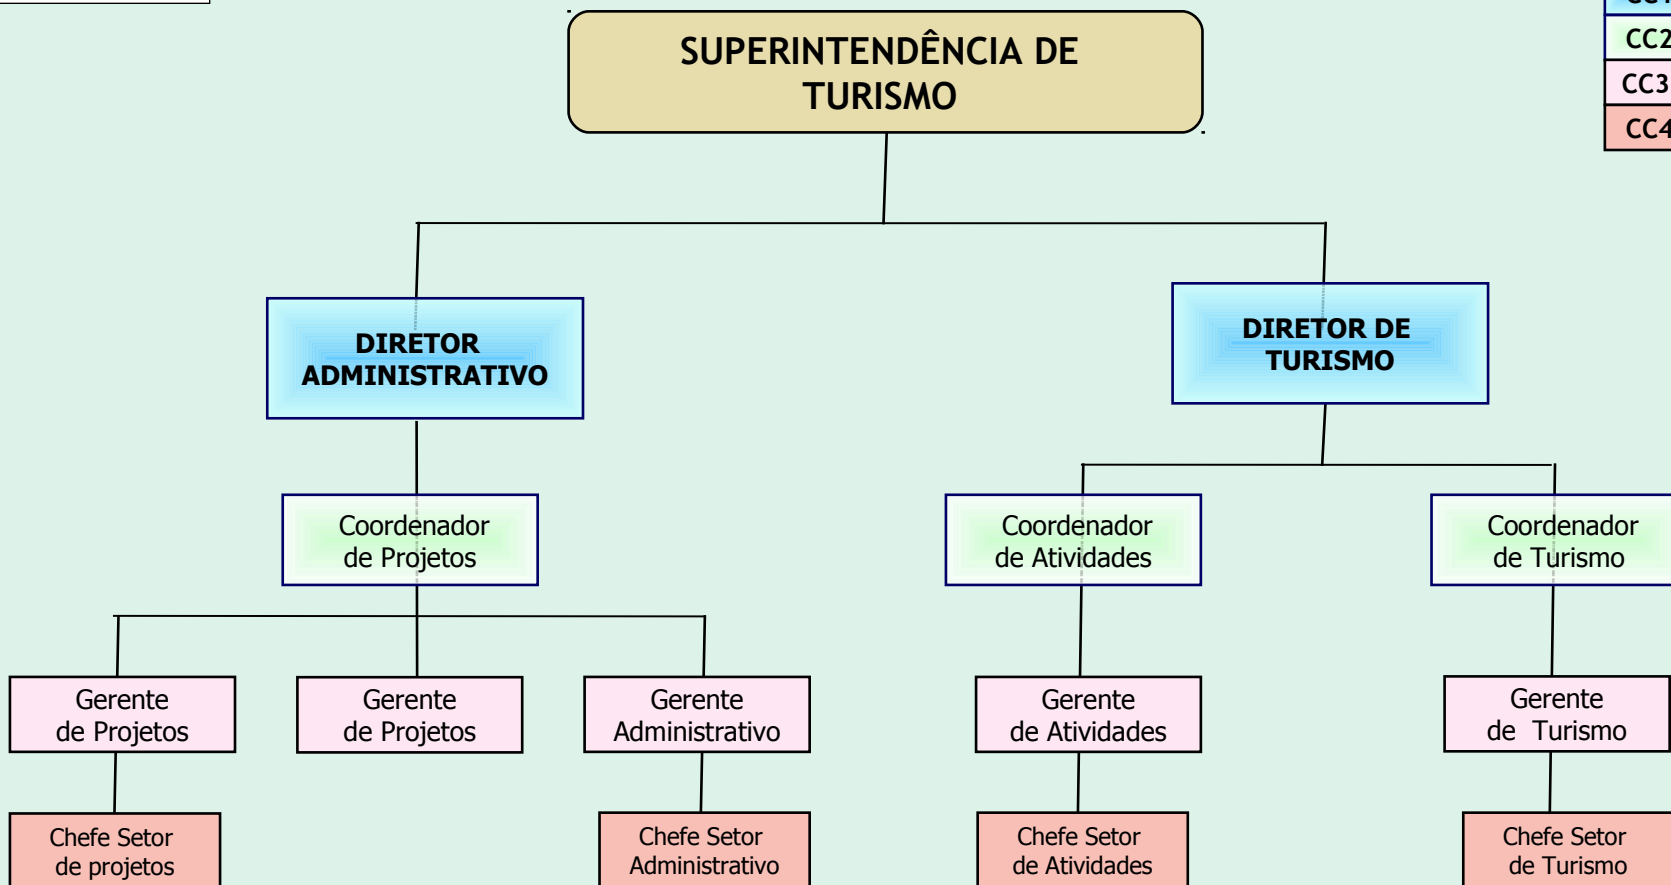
SUPERINTENDÊNCIA DE TURISMO

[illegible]
CC2
CC3
CC4

DIRETOR ADMINISTRATIVO

DIRETOR DE TURISMO

Coordenador de Projetos

Coordenador de Atividades

Coordenador de Turismo

Gerente de Projetos

Gerente de Projetos

Gerente Administrativo

Gerente de Atividades

Gerente de Turismo

Chefe Setor de projetos

Chefe Setor Administrativo

Chefe Setor de Atividades

Chefe Setor de Turismo